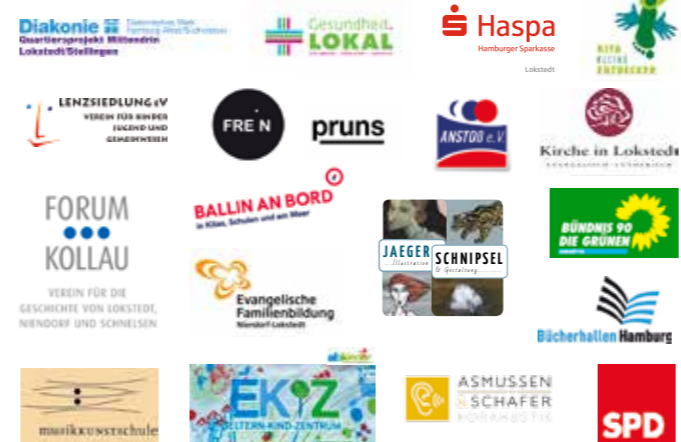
Diakonie Diakonisches Werk Hamburg-West/Südholstein
Quartiersprojekt Mittendrin Lokstedt/Stellingen

Gesundheit LOKAL

Haspa
Hamburger Sparkasse
Lokstedt

KITA KLEINE ENTDECKER

LENZSIEDLUNG e.V.
VEREIN FÜR KINDER JUGEND UND GEMEINWESEN

FRE N

pruns

ANSTOB e.V.

Kirche in Lokstedt

FORUM KOLLAU
VEREIN FÜR DIE GESCHICHTE VON LOKSTEDT, NIENDORF UND SCHNELSEN

BALLIN AN BORD
in Kitas, Schulen und am Meer

JAEGER Illustration
SCHNIPSEL & Gestaltung

BÜNDNIS 90 DIE GRÜNEN

Evangelische Familienbildung
Niendorf-Lokstedt

Bücherhallen Hamburg

musikkunstschule

EKiZ
ELTERN-KIND-ZENTRUM

ASMUSSEN & SCHÄFER HÖRAKUSTIK

SPD